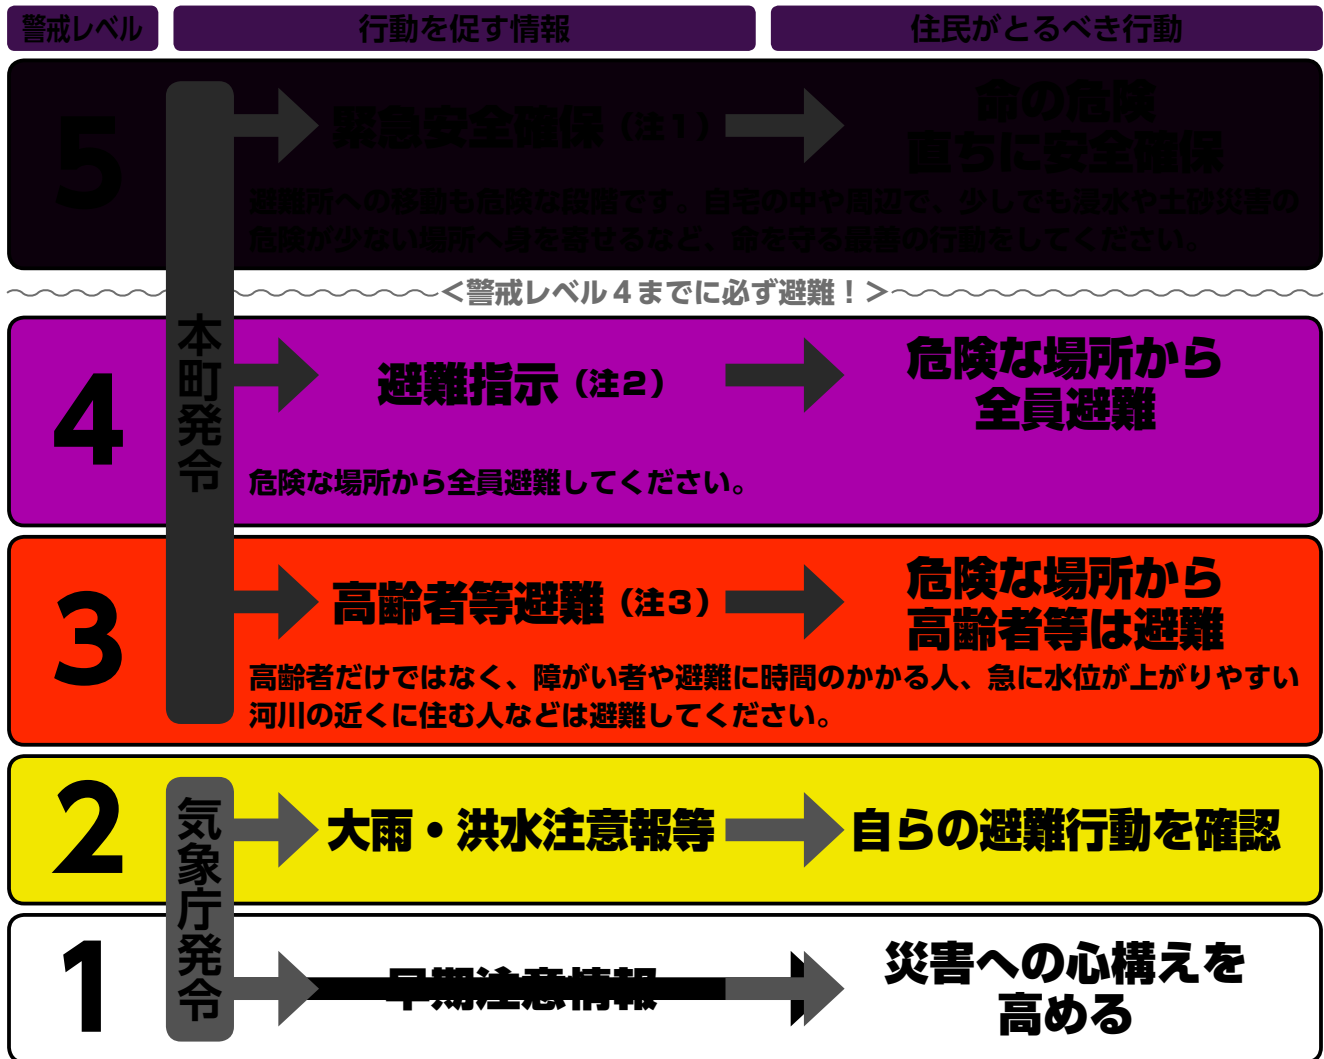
| 警戒レベル | 行動を促す情報 | 住民がとるべき行動 |
|---|---|---|
| 5 | 緊急安全確保（注1） | 命の危険 直ちに安全確保 |

避難所への移動も危険な段階です。自宅の中や周辺で、少しでも浸水や土砂災害の危険が少ない場所へ身を寄せるなど、命を守る最善の行動をしてください。

＜警戒レベル４までに必ず避難！＞

本町発令

| 警戒レベル | 行動を促す情報 | 住民がとるべき行動 |
|---|---|---|
| 4 | 避難指示（注2） | 危険な場所から 全員避難 |

危険な場所から全員避難してください。

| 警戒レベル | 行動を促す情報 | 住民がとるべき行動 |
|---|---|---|
| 3 | 高齢者等避難（注3） | 危険な場所から 高齢者等は避難 |

高齢者だけではなく、障がい者や避難に時間のかかる人、急に水位が上がりやすい河川の近くに住む人などは避難してください。

気象庁発令

| 警戒レベル | 行動を促す情報 | 住民がとるべき行動 |
|---|---|---|
| 2 | 大雨・洪水注意報等 | 自らの避難行動を確認 |
| 1 | 早期注意情報 | 災害への心構えを 高める |